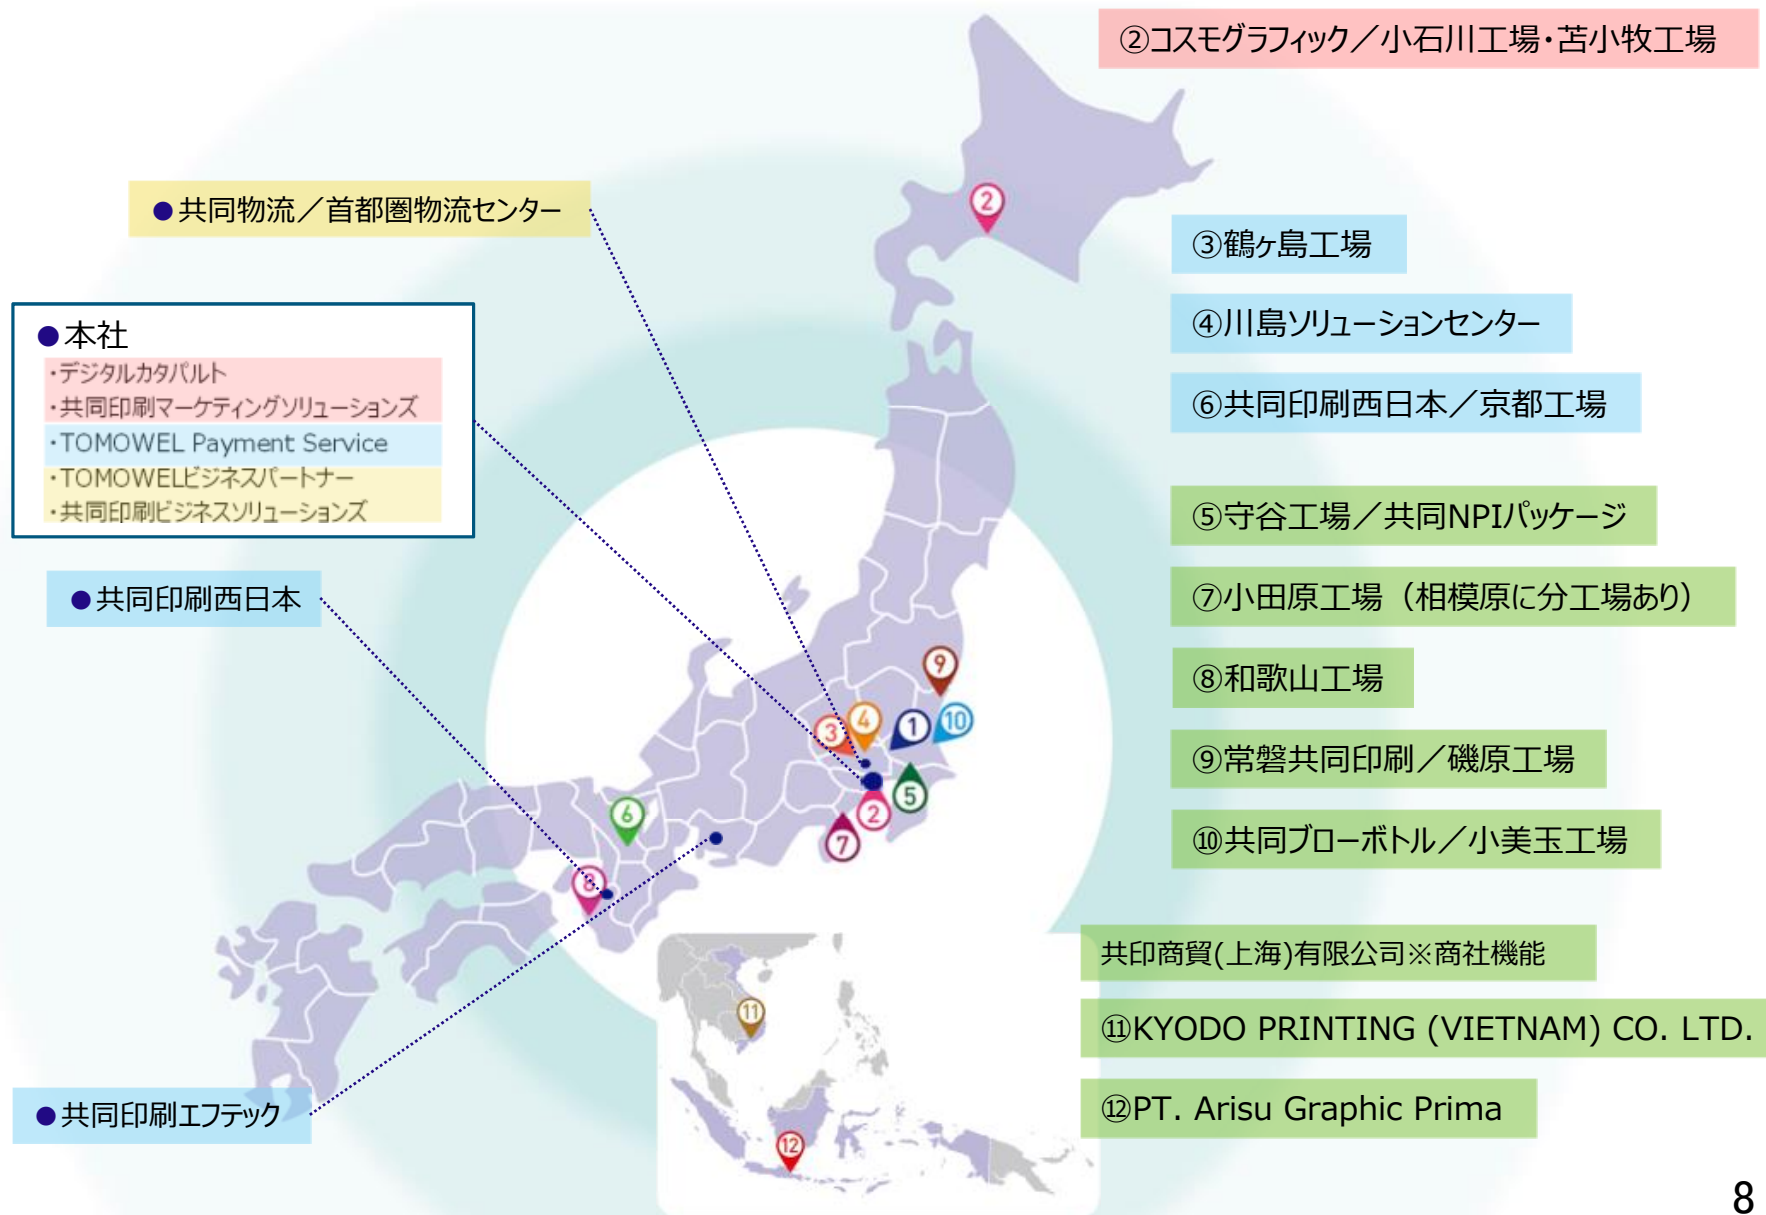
②コスモグラフィック／小石川工場・苫小牧工場

●共同物流／首都圏物流センター

③鶴ヶ島工場

④川島ソリューションセンター

●本社
・デジタルカタパルト
・共同印刷マーケティングソリューションズ
・TOMOWEL Payment Service
・TOMOWELビジネスパートナー
・共同印刷ビジネスソリューションズ

⑥共同印刷西日本／京都工場

⑤守谷工場／共同NPIパッケージ

●共同印刷西日本

⑦小田原工場（相模原に分工場あり）

⑧和歌山工場

⑨常磐共同印刷／磯原工場

⑩共同ブローボトル／小美玉工場

共印商貿(上海)有限公司※商社機能

⑪KYODO PRINTING (VIETNAM) CO. LTD.

⑫PT. Arisu Graphic Prima

●共同印刷エフテック

2 3 4 1 10 9 5 2 7 6 8 11 12

8